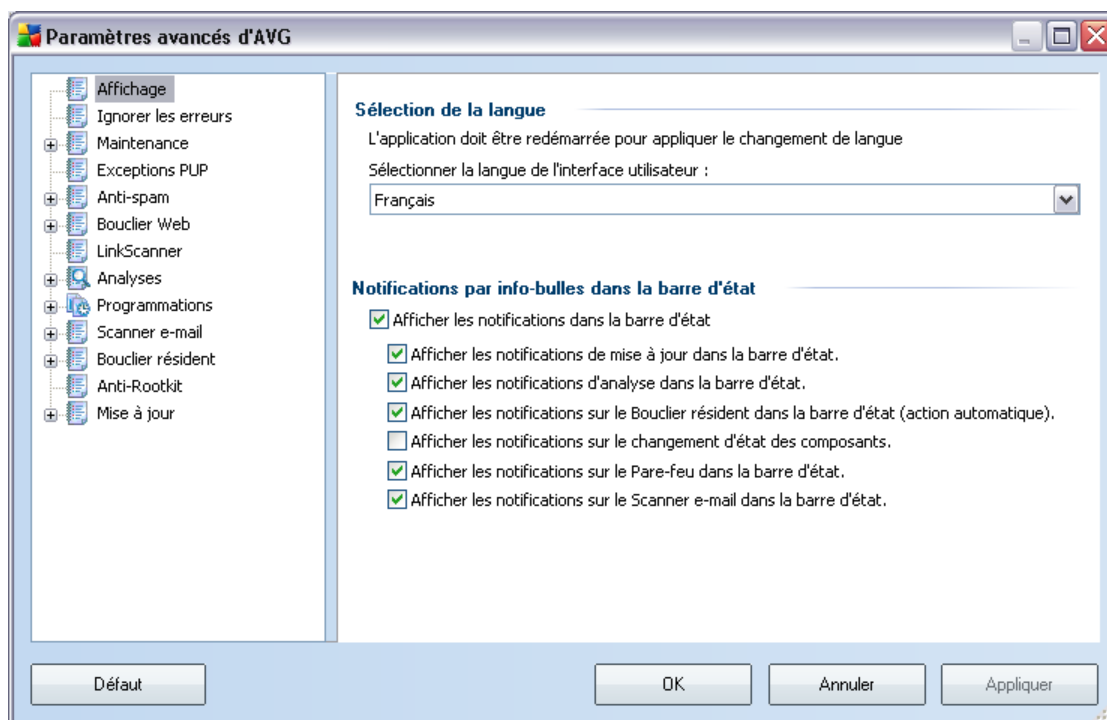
Paramètres avancés d'AVG

Affichage
Ignorer les erreurs
Maintenance
Exceptions PUP
Anti-spam
Bouclier Web
LinkScanner
Analyses
Programmations
Scanner e-mail
Bouclier résident
Anti-Rootkit
Mise à jour

Sélection de la langue

L'application doit être redémarrée pour appliquer le changement de langue

Sélectionner la langue de l'interface utilisateur :

Français

Notifications par info-bulles dans la barre d'état

Afficher les notifications dans la barre d'état

Afficher les notifications de mise à jour dans la barre d'état.

Afficher les notifications d'analyse dans la barre d'état.

Afficher les notifications sur le Bouclier résident dans la barre d'état (action automatique).

Afficher les notifications sur le changement d'état des composants.

Afficher les notifications sur le Pare-feu dans la barre d'état.

Afficher les notifications sur le Scanner e-mail dans la barre d'état.

Défaut

OK

Annuler

Appliquer